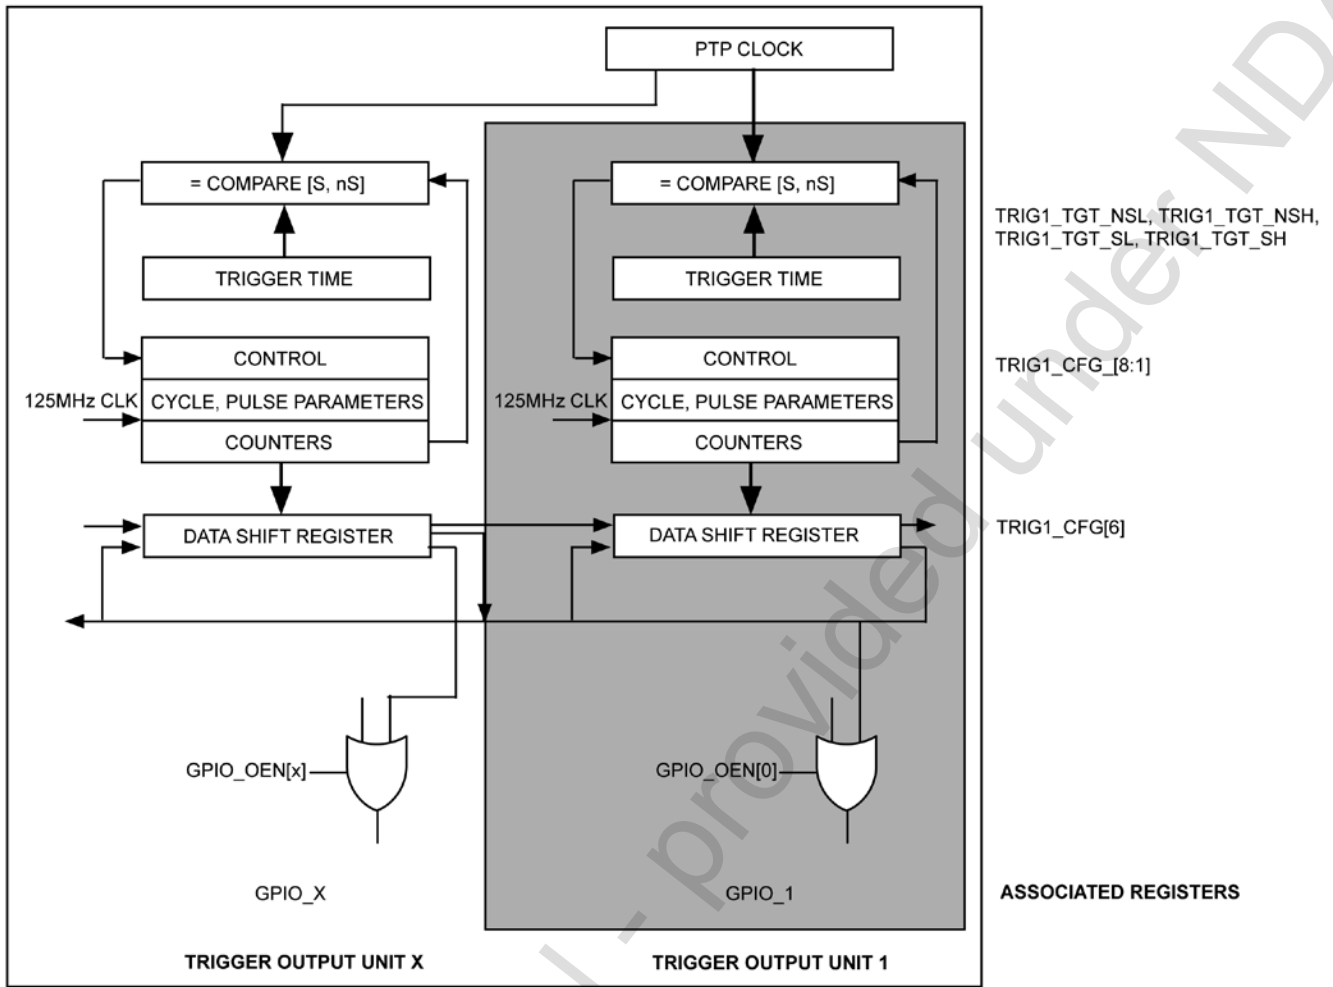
PTP CLOCK

= COMPARE [S, nS]

TRIGGER TIME

CONTROL

125MHz CLK

CYCLE, PULSE PARAMETERS

COUNTERS

DATA SHIFT REGISTER

GPIO_OEN[x]

GPIO_X

TRIGGER OUTPUT UNIT X

= COMPARE [S, nS]

TRIGGER TIME

CONTROL

125MHz CLK

CYCLE, PULSE PARAMETERS

COUNTERS

DATA SHIFT REGISTER

GPIO_OEN[0]

GPIO_1

TRIGGER OUTPUT UNIT 1

TRIG1_TGT_NSL, TRIG1_TGT_NSH, TRIG1_TGT_SL, TRIG1_TGT_SH

TRIG1_CFG_[8:1]

TRIG1_CFG[6]

ASSOCIATED REGISTERS

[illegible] - provided under NDA